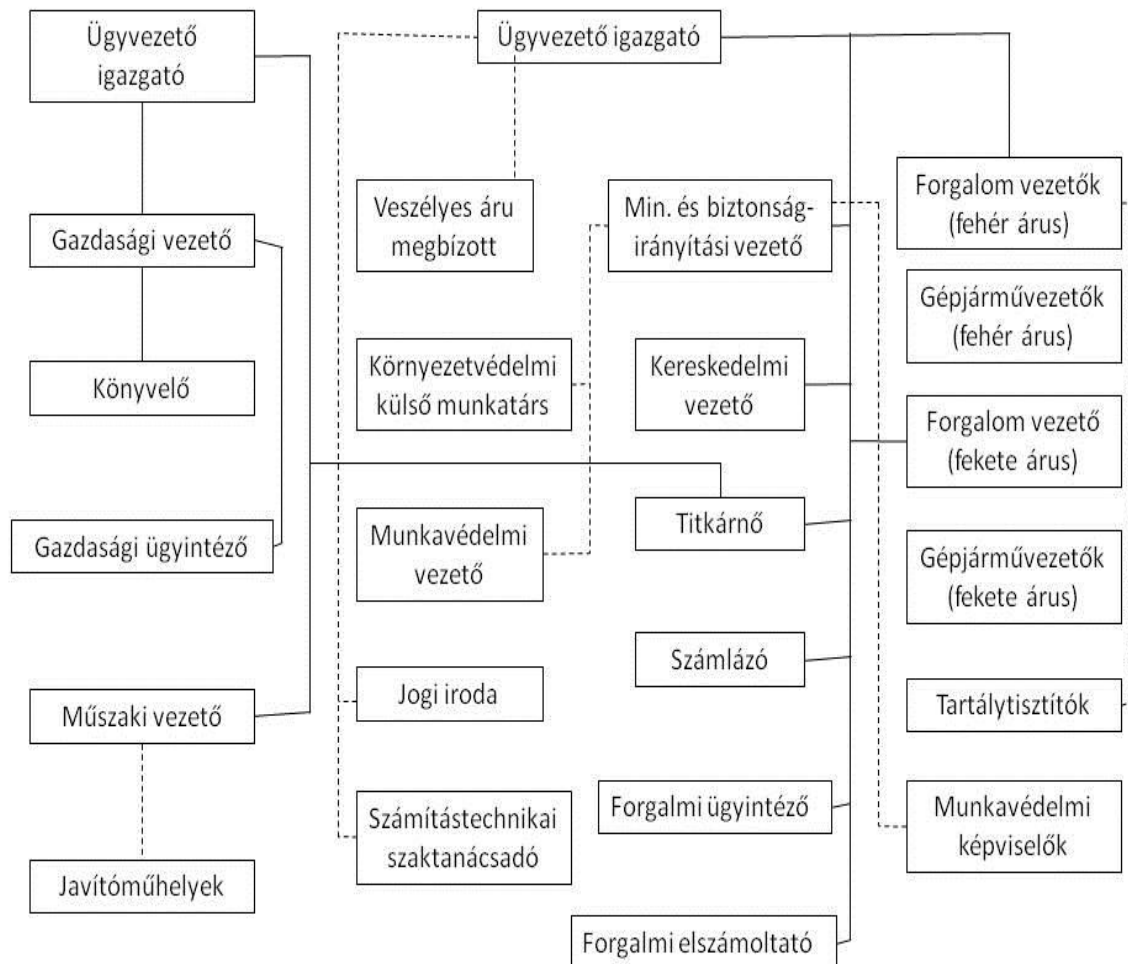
Ügyvezető igazgató

Gazdasági vezető

Könyvelő

Gazdasági ügyintéző

Műszaki vezető

Javítóműhelyek

Ügyvezető igazgató

Veszélyes áru megbízott

Környezetvédelmi külső munkatárs

Munkavédelmi vezető

Jogi iroda

Számítástechnikai szaktanácsadó

Min. és biztonságirányítási vezető

Kereskedelmi vezető

Titkárnő

Számlázó

Forgalmi ügyintéző

Forgalmi elszámoltató

Forgalom vezetők (fehér árus)

Gépjárművezetők (fehér árus)

Forgalom vezető (fekete árus)

Gépjárművezetők (fekete árus)

Tartálytisztítók

Munkavédelmi képviselők